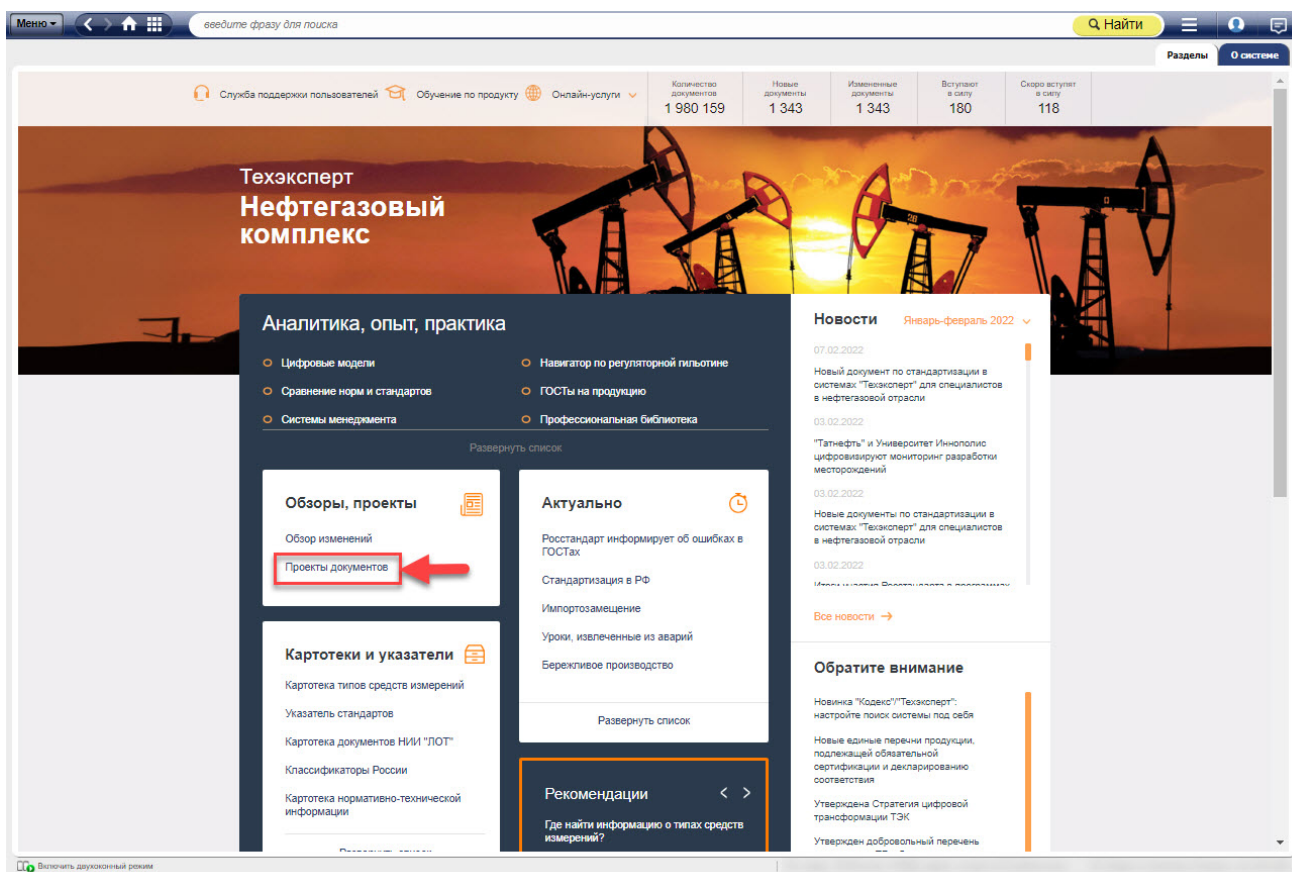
Меню
введите фразу для поиска
Найти
Разделы
О системе

Служба поддержки пользователей
Обучение по продукту
Онлайн-услуги

| Количество документов | Новые документы | Измененные документы | Вступают в силу | Скоро вступят в силу |
|---|---|---|---|---|
| 1 980 159 | 1 343 | 1 343 | 180 | 118 |

Техэксперт
Нефтегазовый комплекс

Аналитика, опыт, практика

Цифровые модели
Сравнение норм и стандартов
Системы менеджмента
Навигатор по регуляторной гильотине
ГОСТы на продукцию
Профессиональная библиотека

Развернуть список

Обзоры, проекты
Обзор изменений
Проекты документов

Актуально
Росстандарт информирует об ошибках в ГОСТах
Стандартизация в РФ
Импортозамещение
Уроки, извлеченные из аварий
Бережливое производство
Развернуть список

Картотеки и указатели
Картотека типов средств измерений
Указатель стандартов
Картотека документов НИИ "ЛОТ"
Классификаторы России
Картотека нормативно-технической информации
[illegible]

Рекомендации
Где найти информацию о типах средств измерений?

Новости
Январь-февраль 2022
07.02.2022
Новый документ по стандартизации в системах "Техэксперт" для специалистов в нефтегазовой отрасли
03.02.2022
"Татнефть" и Университет Иннополис цифровизируют мониторинг разработки месторождений
03.02.2022
Новые документы по стандартизации в системах "Техэксперт" для специалистов в нефтегазовой отрасли
03.02.2022
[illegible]
Все новости

Обратите внимание
Новинка "Кодекс"/"Техэксперт": настройте поиск системы под себя
Новые единые перечни продукции, подлежащей обязательной сертификации и декларированию соответствия
Утверждена Стратегия цифровой трансформации ТЭК
Утвержден добровольный перечень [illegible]

Включить двухоконный режим